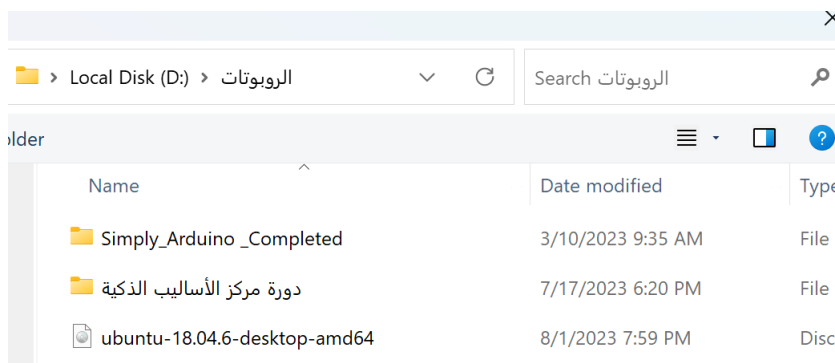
> Local Disk (D:) > الروبوتات

Search الروبوتات

older

Name | Date modified | Type

Simply_Arduino _Completed | 3/10/2023 9:35 AM | File

دورة مركز الأساليب الذكية | 7/17/2023 6:20 PM | File

ubuntu-18.04.6-desktop-amd64 | 8/1/2023 7:59 PM | Disc